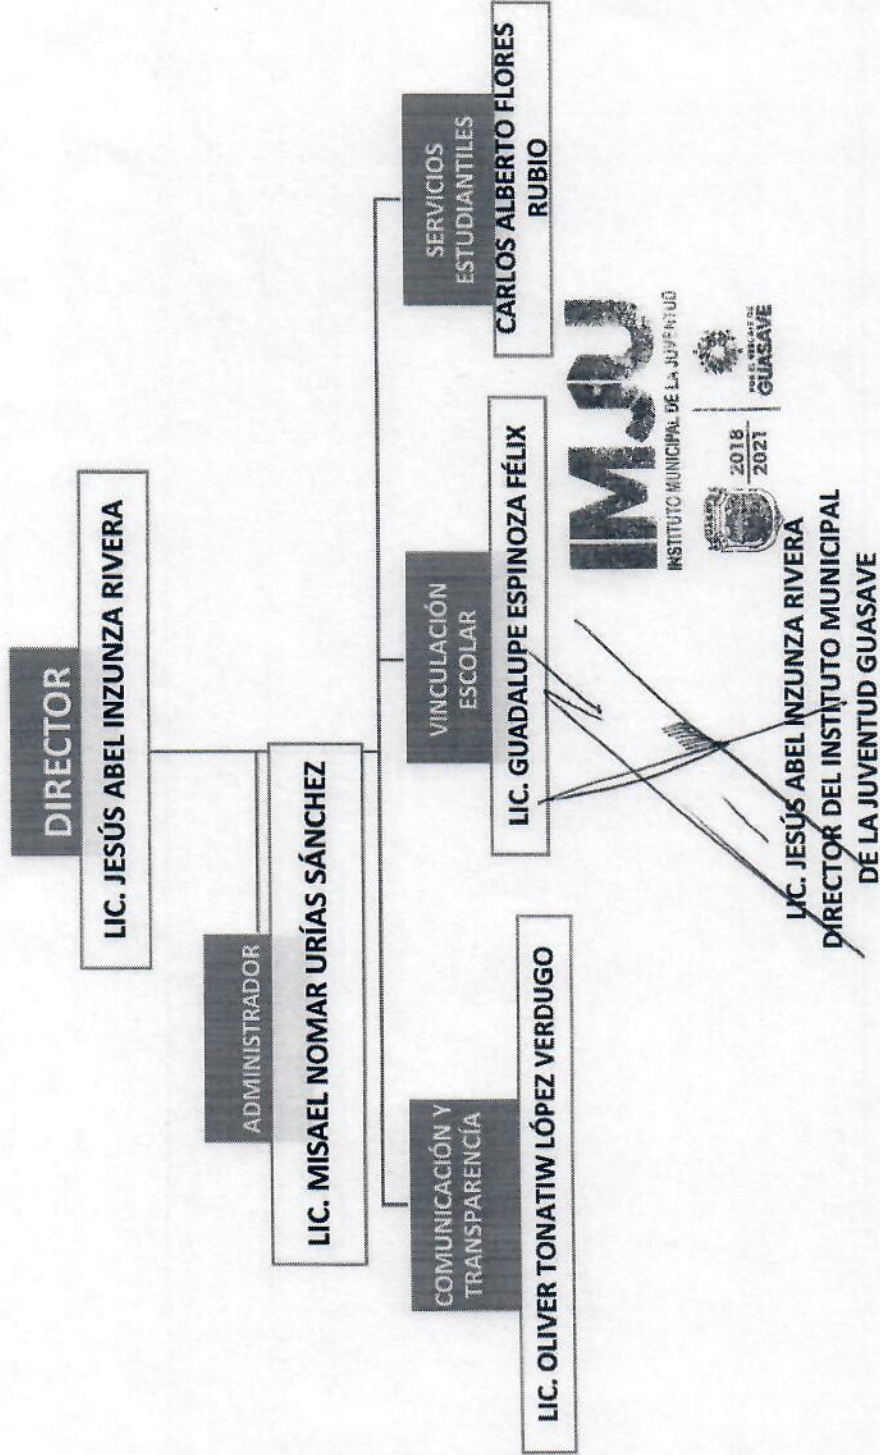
DIRECTOR
LIC. JESÚS ABEL INZUNZA RIVERA

ADMINISTRADOR
LIC. MISAEL NOMAR URÍAS SÁNCHEZ

COMUNICACIÓN Y TRANSPARENCIA
LIC. OLIVER TONATIW LÓPEZ VERDUGO

VINCULACIÓN ESCOLAR
LIC. GUADALUPE ESPINOZA FÉLIX

SERVICIOS ESTUDIANTILES
CARLOS ALBERTO FLORES RUBIO

IMJU
INSTITUTO MUNICIPAL DE LA JUVENTUD
2018 2021
GUASAVE

LIC. JESÚS ABEL INZUNZA RIVERA
DIRECTOR DEL INSTITUTO MUNICIPAL DE LA JUVENTUD GUASAVE